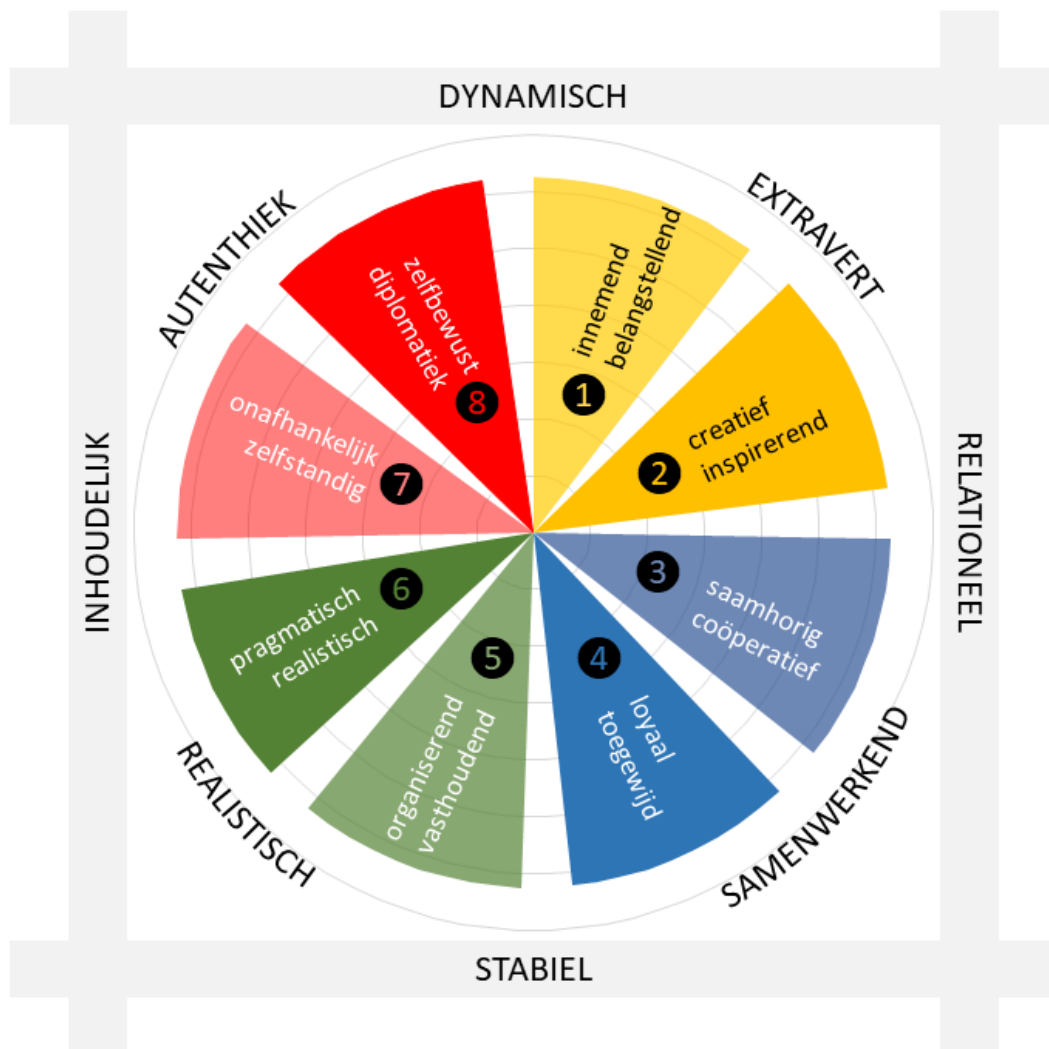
DYNAMISCH

EXTRAVERT

RELATIONEEL

SAMENWERKEND

STABIEL

REALISTISCH

INHOUDELIJK

AUTENTHIEK

1 innemend belangstellend

2 creatief inspirerend

3 saamhorig coöperatief

4 loyaal toegewijd

5 organiserend vasthoudend

6 pragmatisch realistisch

7 onafhankelijk zelfstandig

8 zelfbewust diplomatiek